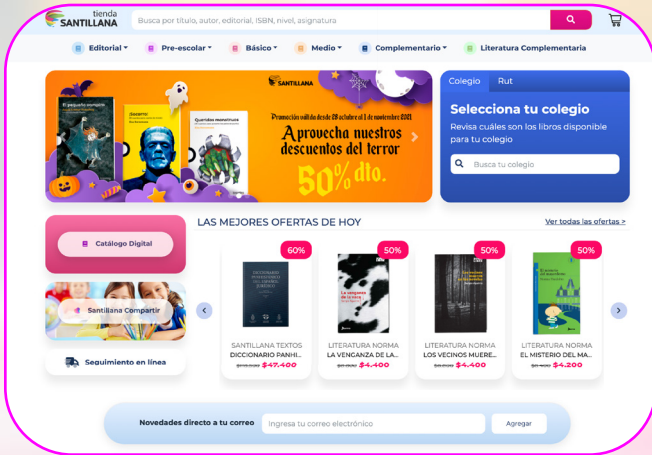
tienda SANTILLANA

Busca por título, autor, editorial, ISBN, nivel, asignatura

Editorial ▾ Pre-escolar ▾ Básico ▾ Medio ▾ Complementario ▾ Literatura Complementaria

SANTILLANA

Promoción válida desde 28 octubre al 1 de noviembre 2021

Aprovecha nuestros descuentos del terror

50% dto.

El pequeño vampiro

¡Socorro!

Queridos monstruos

Colegio Rut

Selecciona tu colegio

Revisa cuáles son los libros disponible para tu colegio

Busca tu colegio

Catálogo Digital

Santillana Compartir

Seguimiento en línea

LAS MEJORES OFERTAS DE HOY

Ver todas las ofertas >

60%
SANTILLANA TEXTOS
DICCIONARIO PANHI...
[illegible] $47.400

50%
LITERATURA NORMA
LA VENGANZA DE LA...
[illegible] $4.400

50%
LITERATURA NORMA
LOS VECINOS MUERE...
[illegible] $4.400

50%
LITERATURA NORMA
EL MISTERIO DEL MA...
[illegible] $4.200

Novedades directo a tu correo

Ingresa tu correo electrónico

Agregar